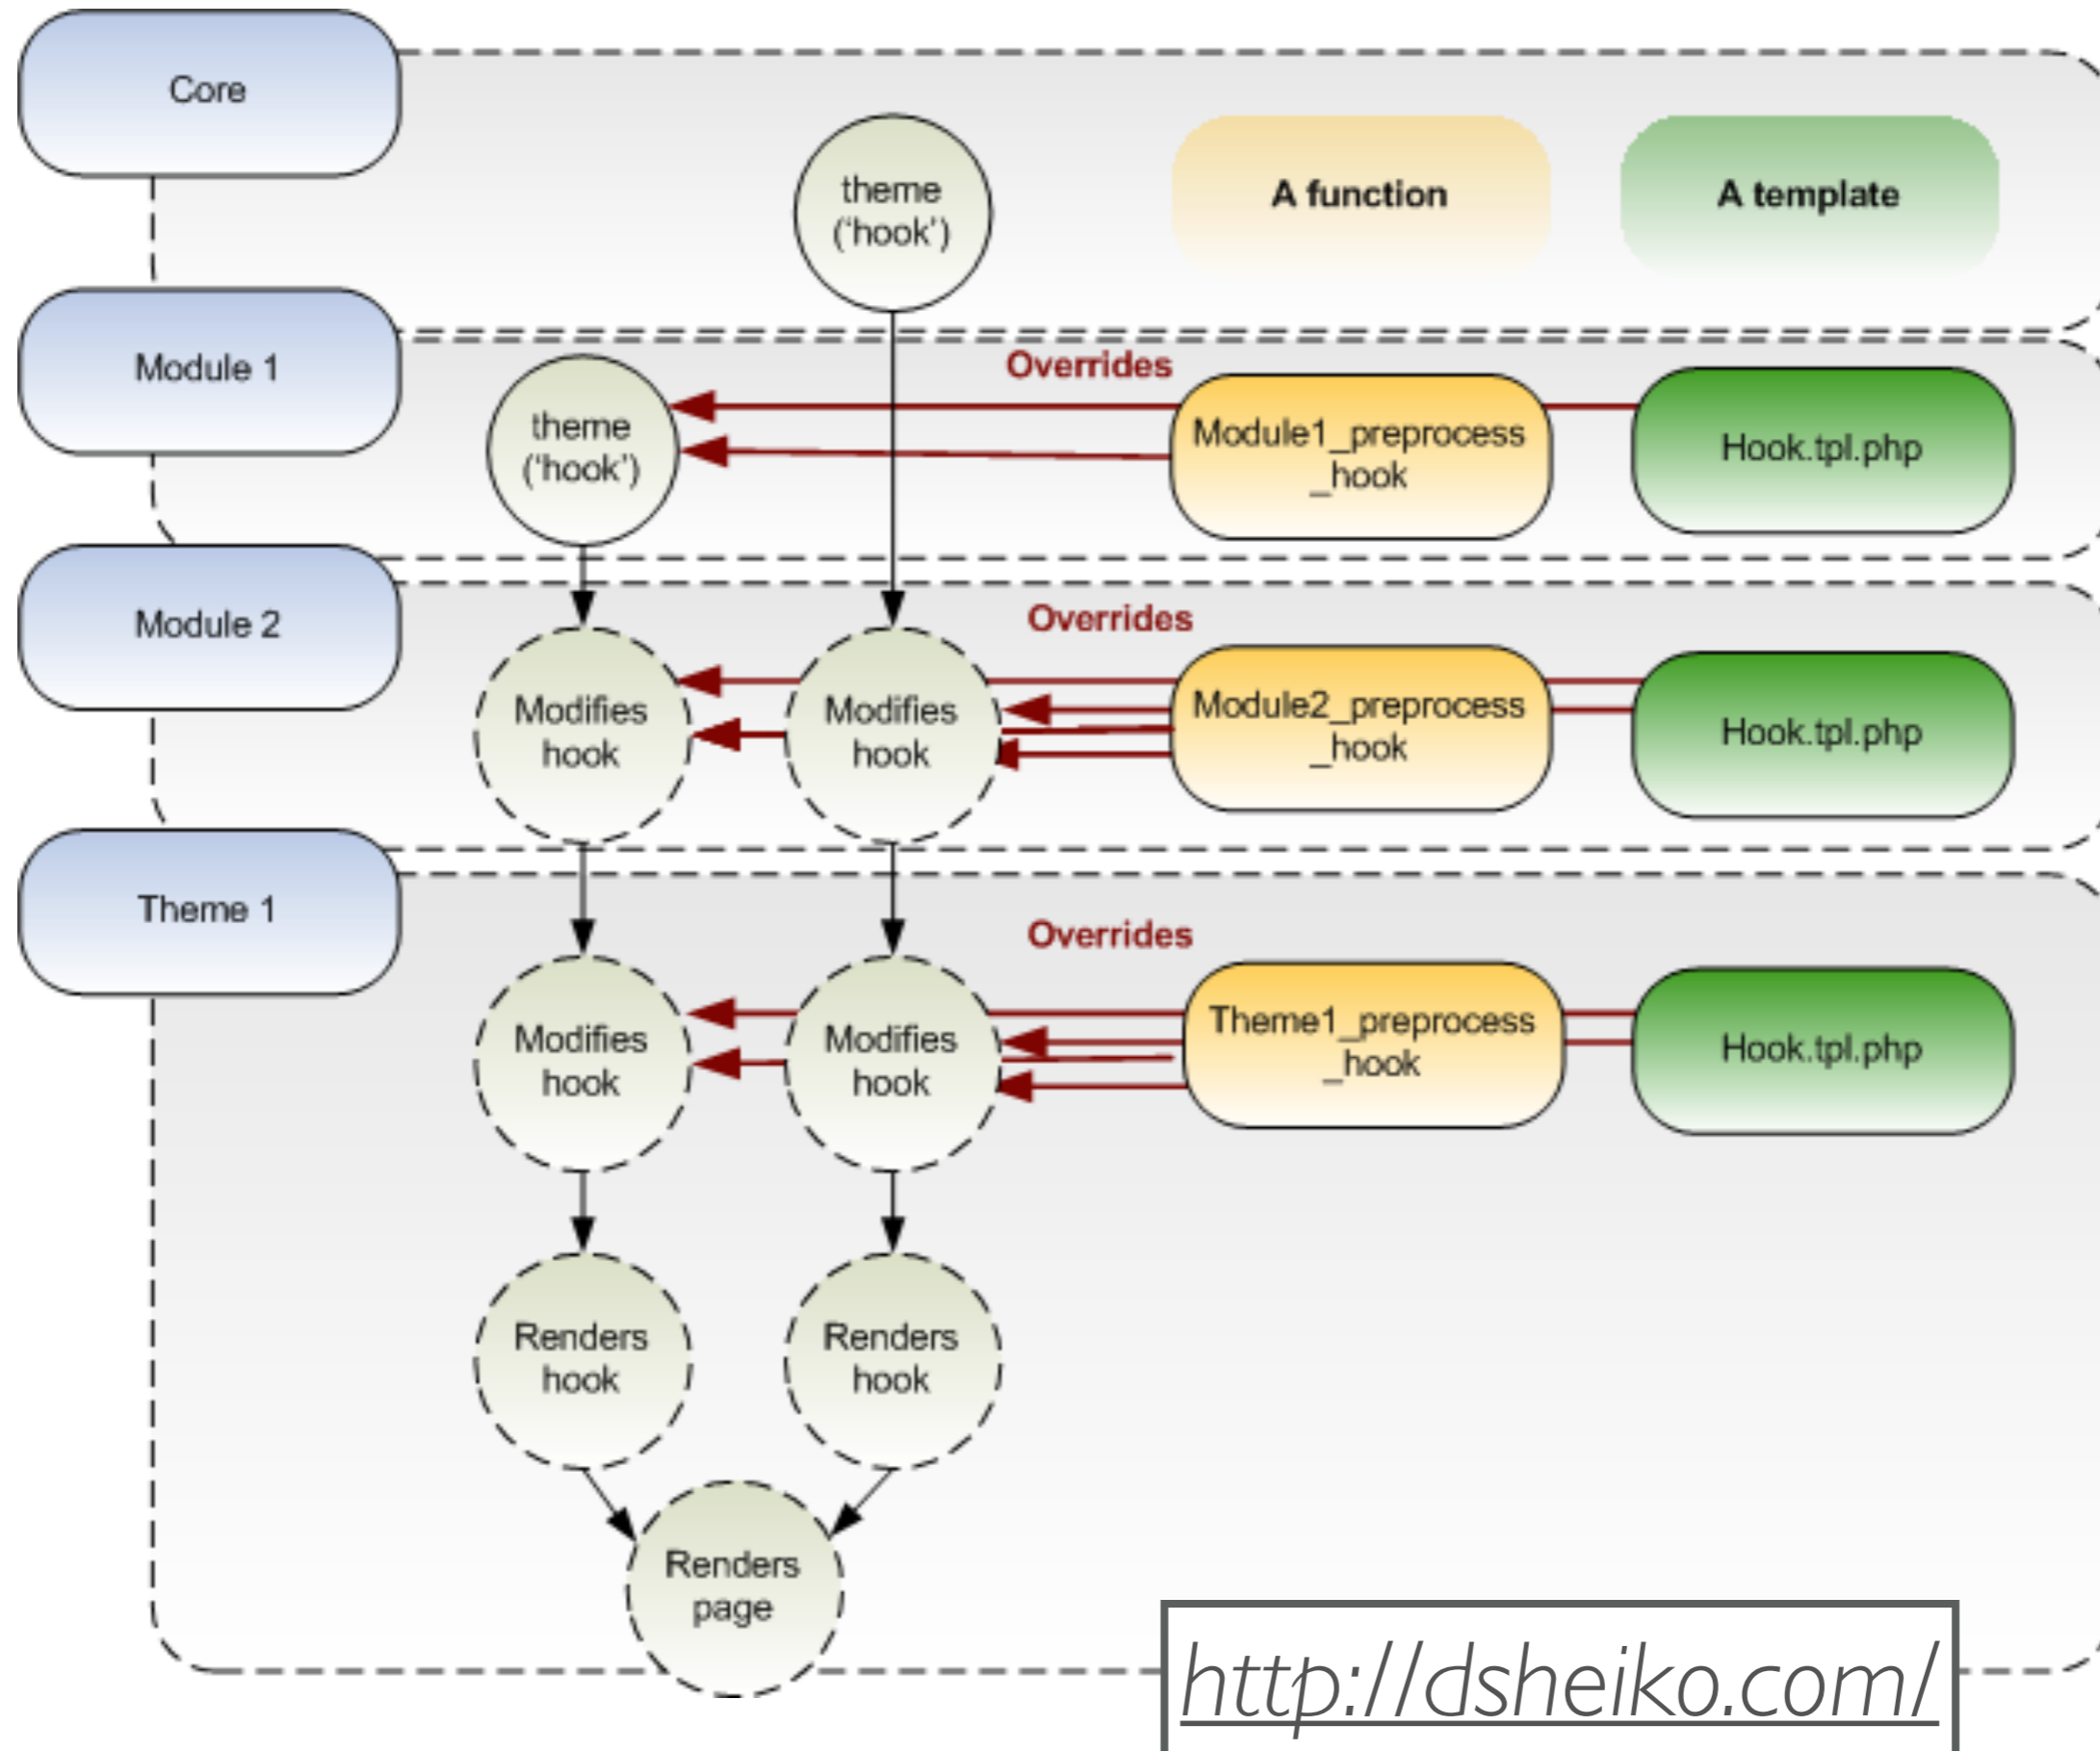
Core

theme ('hook')

A function

A template

Module 1

Overrides

theme ('hook')

Module1_preprocess _hook

Hook.tpl.php

Module 2

Overrides

Modifies hook

Modifies hook

Module2_preprocess _hook

Hook.tpl.php

Theme 1

Overrides

Modifies hook

Modifies hook

Theme1_preprocess _hook

Hook.tpl.php

Renders hook

Renders hook

Renders page

http://dsheiko.com/